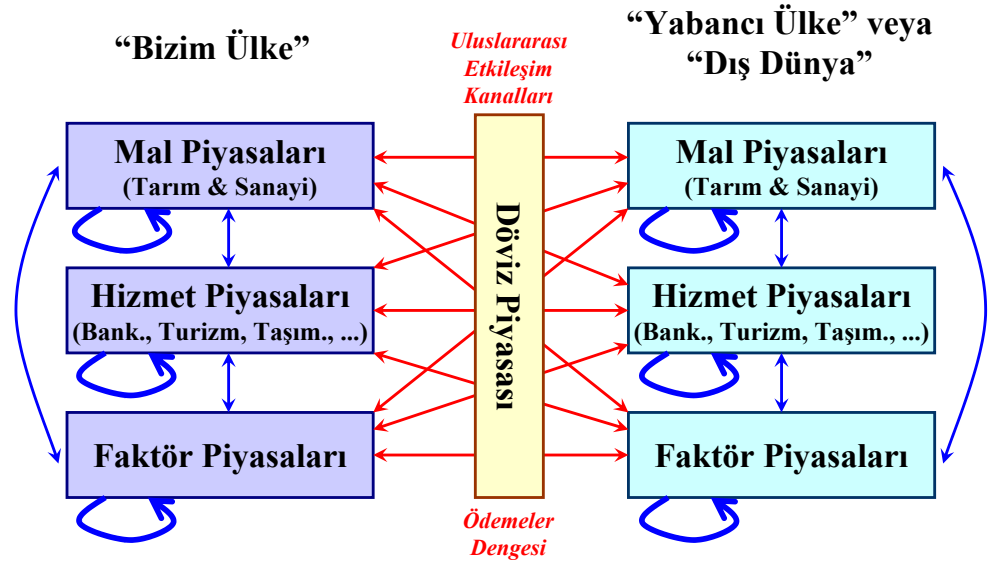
“Bizim Ülke”

Uluslararası Etkileşim Kanalları

“Yabancı Ülke” veya “Dış Dünya”

Mal Piyasaları (Tarım & Sanayi)

Hizmet Piyasaları (Bank., Turizm, Taşım., ...)

Faktör Piyasaları

Döviz Piyasası

Mal Piyasaları (Tarım & Sanayi)

Hizmet Piyasaları (Bank., Turizm, Taşım., ...)

Faktör Piyasaları

Ödemeler Dengesi